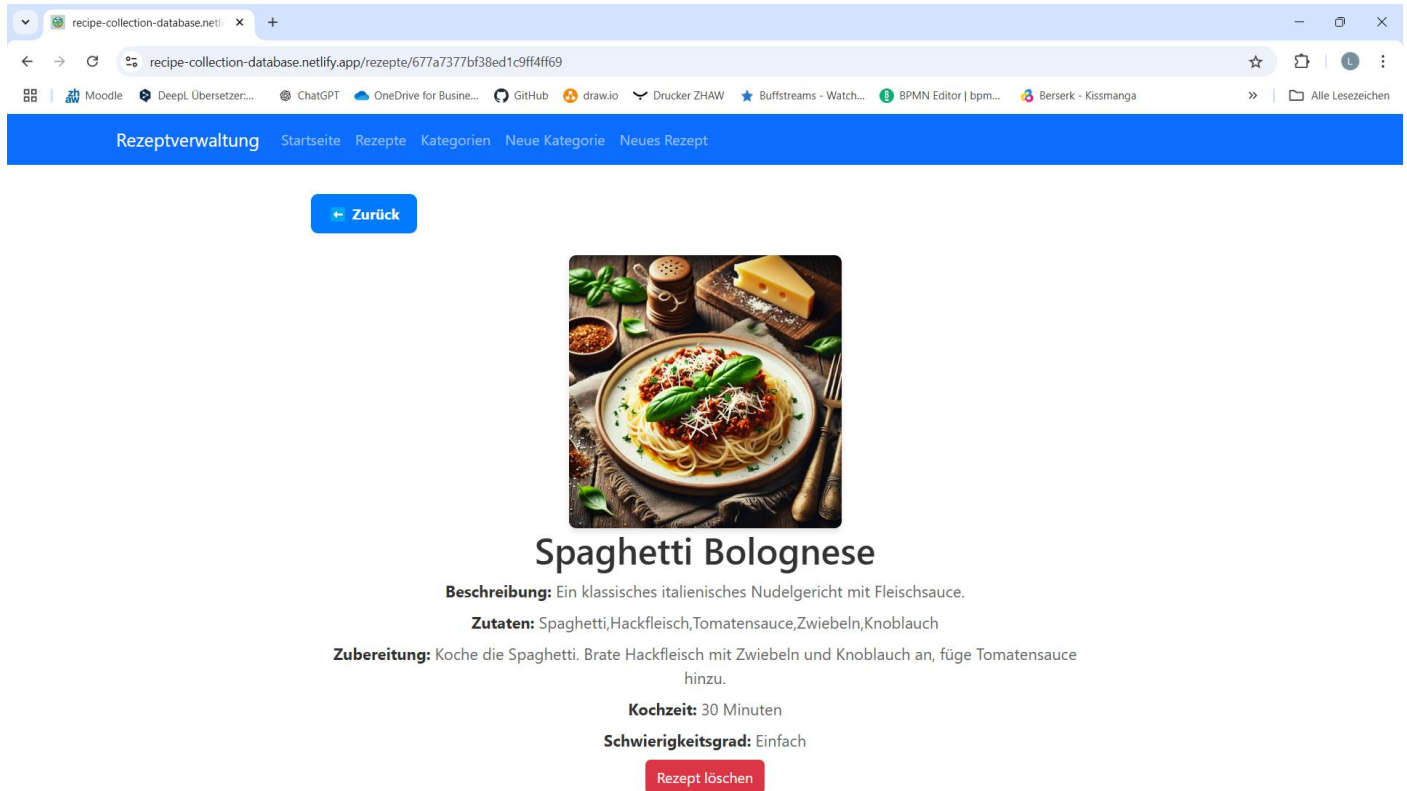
recipe-collection-database.netli ×
+
recipe-collection-database.netlify.app/rezepte/677a7377bf38ed1c9ff4ff69
Moodle DeepL Übersetzer:... ChatGPT OneDrive for Busine... GitHub draw.io Drucker ZHAW Buffstreams - Watch... BPMN Editor | bpm... Berserk - Kissmanga » Alle Lesezeichen
Rezeptverwaltung Startseite Rezepte Kategorien Neue Kategorie Neues Rezept
← Zurück
Spaghetti Bolognese
**Beschreibung:** Ein klassisches italienisches Nudelgericht mit Fleischsauce.
**Zutaten:** Spaghetti,Hackfleisch,Tomatensauce,Zwiebeln,Knoblauch
**Zubereitung:** Koche die Spaghetti. Brate Hackfleisch mit Zwiebeln und Knoblauch an, füge Tomatensauce hinzu.
**Kochzeit:** 30 Minuten
**Schwierigkeitsgrad:** Einfach
Rezept löschen